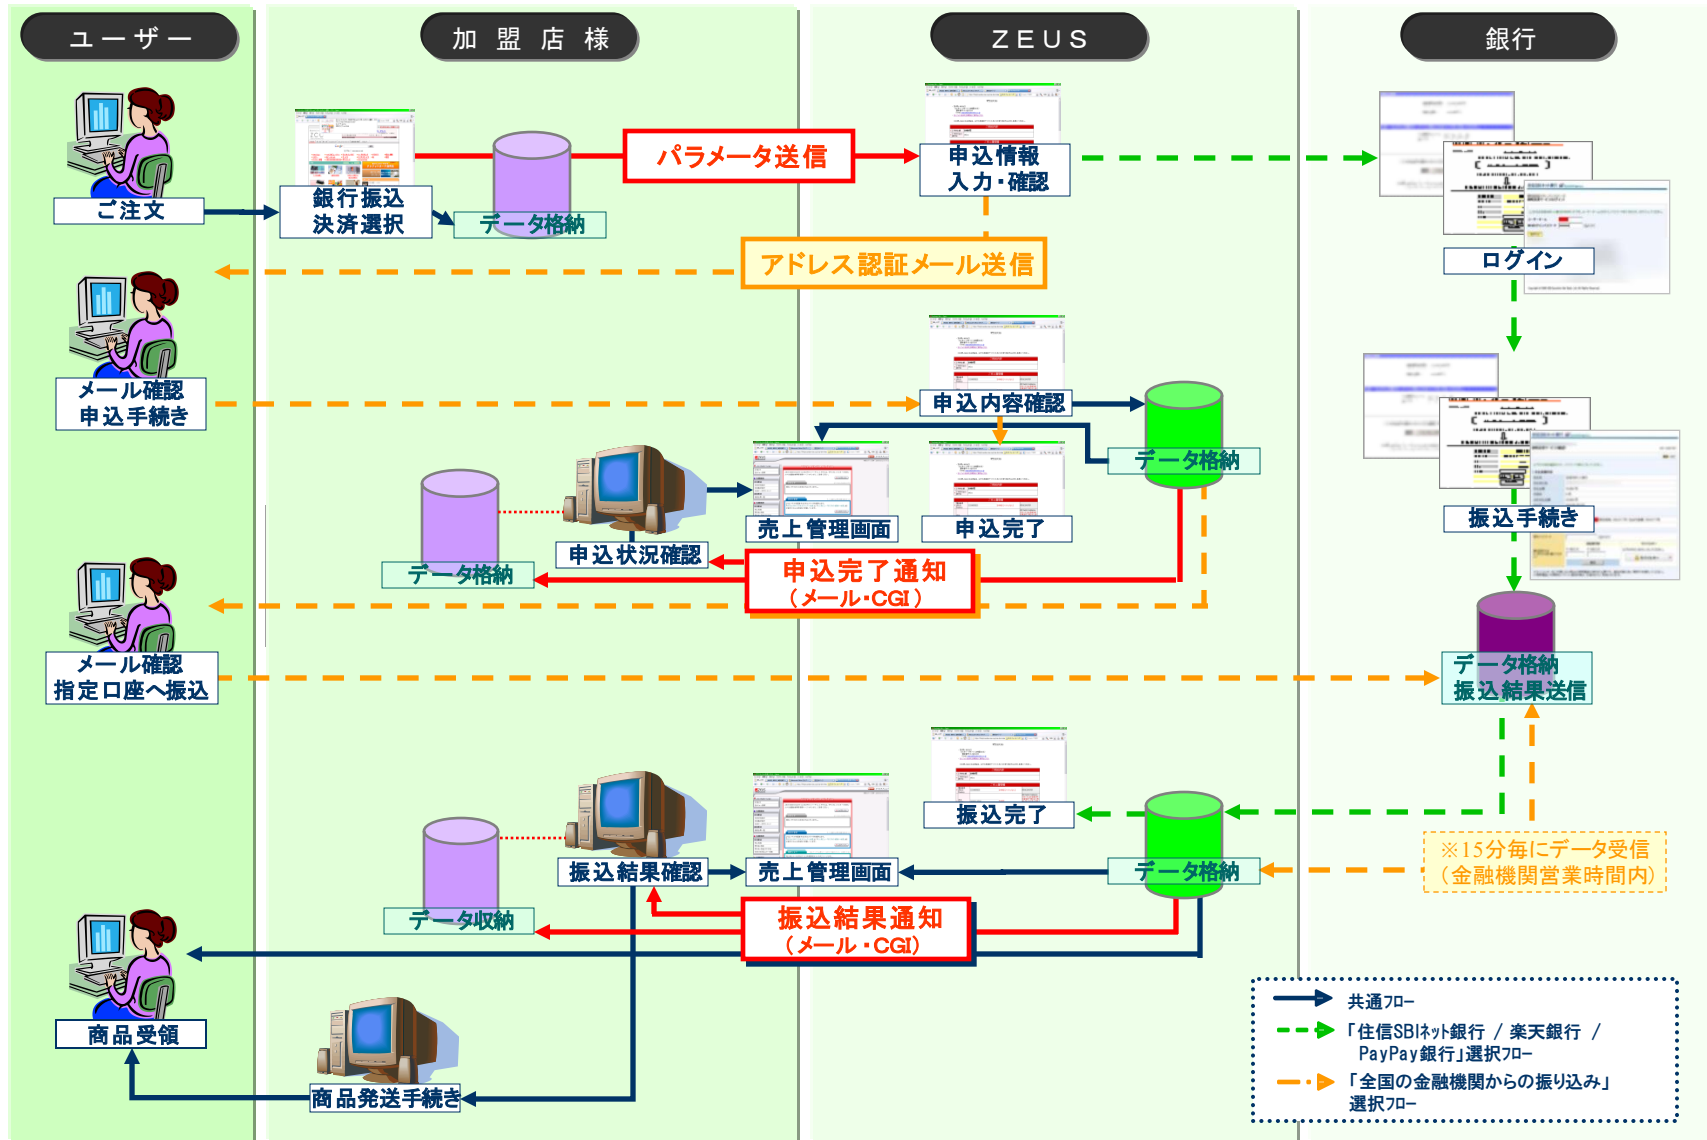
ユーザー

加盟店様

ZEUS

銀行

ご注文

銀行振込
決済選択

データ格納

パラメータ送信

申込情報
入力・確認

ログイン

アドレス認証メール送信

メール確認
申込手続き

申込内容確認

データ格納

振込手続き

売上管理画面

申込完了

データ格納

申込状況確認

申込完了通知
（メール・CGI）

メール確認
指定口座へ振込

データ格納
振込結果送信

振込完了

振込結果確認

売上管理画面

データ格納

※15分毎にデータ受信
（金融機関営業時間内）

データ収納

振込結果通知
（メール・CGI）

商品受領

商品発送手続き

共通フロー
「住信SBIネット銀行 / 楽天銀行 / PayPay銀行」選択フロー
「全国の金融機関からの振り込み」選択フロー